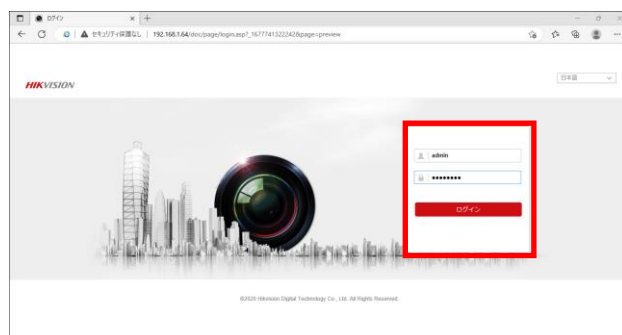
ログイン

セキュリティ保護なし | 192.168.1.64/doc/page/login.asp?_1677741322242&page=preview

HIKVISION

日本語

admin

•••••••••

ログイン

©2020 Hikvision Digital Technology Co., Ltd. All Rights Reserved.